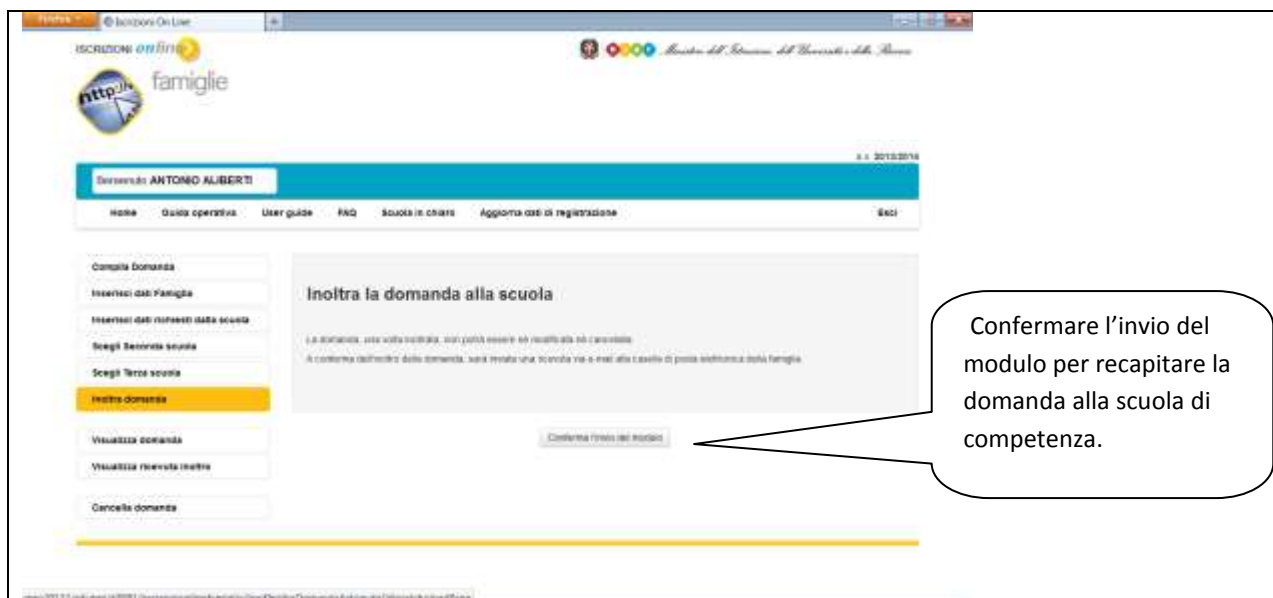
Firefox   Iscrizioni On Line   +

ISCRIZIONI online

famiglie

http://

Ministero dell'Istruzione, dell'Università e della Ricerca

a.s. 2013/2014

Benvenuto ANTONIO ALIBERTI

Home   Guida operativa   User guide   FAQ   Scuola in chiaro   Aggiorna dati di registrazione   Esci

Compila Domanda
Inserisci dati Famiglia
Inserisci dati richiesti dalla scuola
Scegli Seconda scuola
Scegli Terza scuola
Inoltra domanda
Visualizza domanda
Visualizza ricevuta inoltro
Cancella domanda

Inoltra la domanda alla scuola

La domanda, una volta inoltrata, non potrà essere né modificata né cancellata.
A conferma dell'inoltro della domanda, sarà inviata una ricevuta via e-mail alla casella di posta elettronica della famiglia.

Conferma l'invio del modulo

Confermare l'invio del modulo per recapitare la domanda alla scuola di competenza.

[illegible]